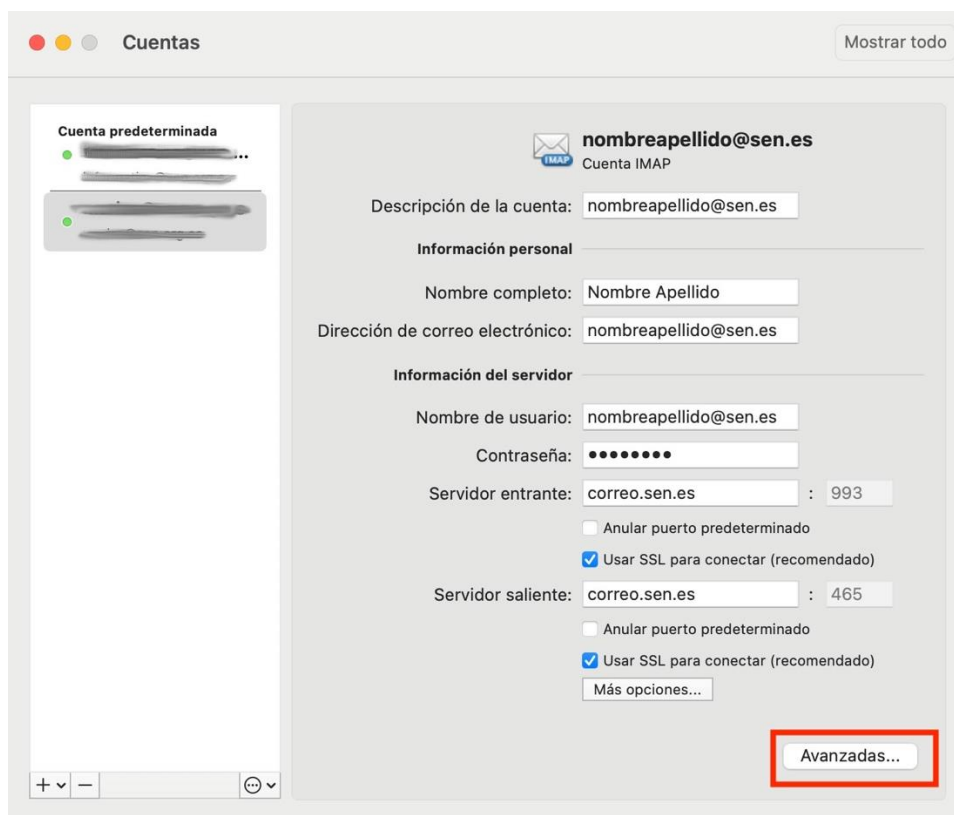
Cuentas

Mostrar todo

Cuenta predeterminada
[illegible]...
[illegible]
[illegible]
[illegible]

IMAP
nombreapellido@sen.es
Cuenta IMAP

Descripción de la cuenta: nombreapellido@sen.es

Información personal

Nombre completo: Nombre Apellido
Dirección de correo electrónico: nombreapellido@sen.es

Información del servidor

Nombre de usuario: nombreapellido@sen.es
Contraseña: ••••••••
Servidor entrante: correo.sen.es : 993
Anular puerto predeterminado
Usar SSL para conectar (recomendado)
Servidor saliente: correo.sen.es : 465
Anular puerto predeterminado
Usar SSL para conectar (recomendado)
Más opciones...

Avanzadas...

+ ⌄ −
⊙ ⌄